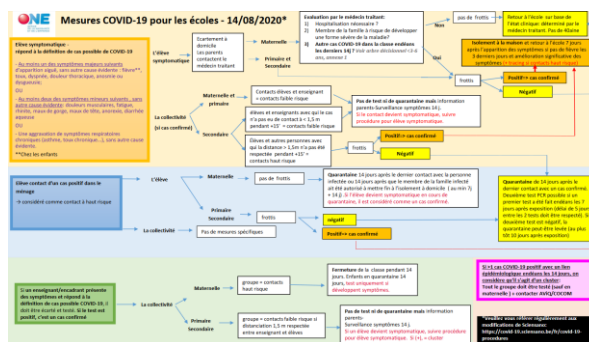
ONE
Mesures COVID-19 pour les écoles - 14/08/2020*

Elève symptomatique :
répond à la définition de cas possible de COVID-19
- Au moins un des symptômes majeurs suivants d'apparition aigüe, sans autre cause évidente : fièvre**, toux, dyspnée, douleur thoracique, anosmie ou dysgueusie.
OU
- Au moins deux des symptômes mineurs suivants, sans autre cause évidente : douleurs musculaires, fatigue, rhinite, maux de gorge, maux de tête, anorexie, diarrhée aqueuse
OU
- Une aggravation de symptômes respiratoires chroniques (asthme, toux chronique...), sans autre cause évidente
**Chez les enfants

L'élève symptomatique
Ecartement à domicile
Les parents contactent le médecin traitant
Maternelle
Primaire et Secondaire

Evaluation par le médecin traitant:
1) Hospitalisation nécessaire ?
2) Membre de la famille à risque de développer une forme sévère de la maladie?
3) Autre cas COVID-19 dans la classe endéans les derniers 14j ? Voir autre diagramme (+ si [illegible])
Non
pas de frottis
Retour à l'école sur base de l'état clinique: déterminé par le médecin traitant. Pas de 40aine
Oui
Isolement à la maison et retour à l'école 7 jours après l'apparition des symptômes si pas de fièvre les 3 derniers jours et amélioration significative des symptômes (+ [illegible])
frottis
Positif/+ cas confirmé
Négatif

La collectivité (si cas confirmé)
Maternelle et primaire
Contacts élèves et enseignant = contacts faible risque
élèves et enseignants avec qui le cas n'a pas eu de contact à < 1,5 m pendant +15' = contacts faible risque
Secondaire
Elèves et autres personnes avec qui la distance < 1,5m n'a pas été respectée pendant +15' = contacts haut risque
Pas de test ni de quarantaine mais information parents-Surveillance symptômes 14 j.
Si le contact devient symptomatique, suivre procédure pour élève symptomatique
frottis
Positif/+ cas confirmé
Négatif

Elève contact d'un cas positif dans le ménage
→ considéré comme contact à haut risque
L'élève
Maternelle
pas de frottis
Quarantaine 14 jours après le dernier contact avec la personne infectée ou 14 jours après que le membre de la famille infecté ait été autorisé à mettre fin à l'isolement à domicile ( au min 7) + 14 j). Si l'élève devient symptomatique en cours de quarantaine, il est considéré comme un cas confirmé.
Primaire Secondaire
frottis
négatif
Positif/+ cas confirmé
Quarantaine de 14 jours après le dernier contact avec un cas confirmé. Deuxième test PCR possible si un premier test a été fait endéans les 7 jours après exposition (délai de 5 jours entre les 2 tests doit être respecté). Si deuxième test est négatif, la quarantaine peut être levée (au plus tôt 10 jours après exposition)
La collectivité
Pas de mesures spécifiques

Si un enseignant/encadrant présente des symptômes et répond à la définition de cas possible COVID-19, il doit être écarté et testé. Si le test est positif, c'est un cas confirmé
La collectivité
Maternelle
groupe = contacts haut risque
Fermeture de la classe pendant 14 jours. Enfants en quarantaine 14 jours, test uniquement si développent symptômes.
Primaire Secondaire
groupe = contacts faible risque si distanciation 1,5 m respectée entre enseignant et élèves
Pas de test ni de quarantaine mais information parents
Surveillance symptômes 14 j.
Si un élève devient symptomatique, suivre procédure pour élève symptomatique. Si (+), = cluster

Si >1 cas COVID-19 positif avec un lien épidémiologique endéans les 14 jours, on considère qu'il s'agit d'un cluster.
Tout le groupe doit être testé (sauf en maternelle ) + contacter AViQ/COCOM

*Veuillez vous référer régulièrement aux modifications de Sciensano:
https://covid-19.sciensano.be/fr/covid-19-procedures